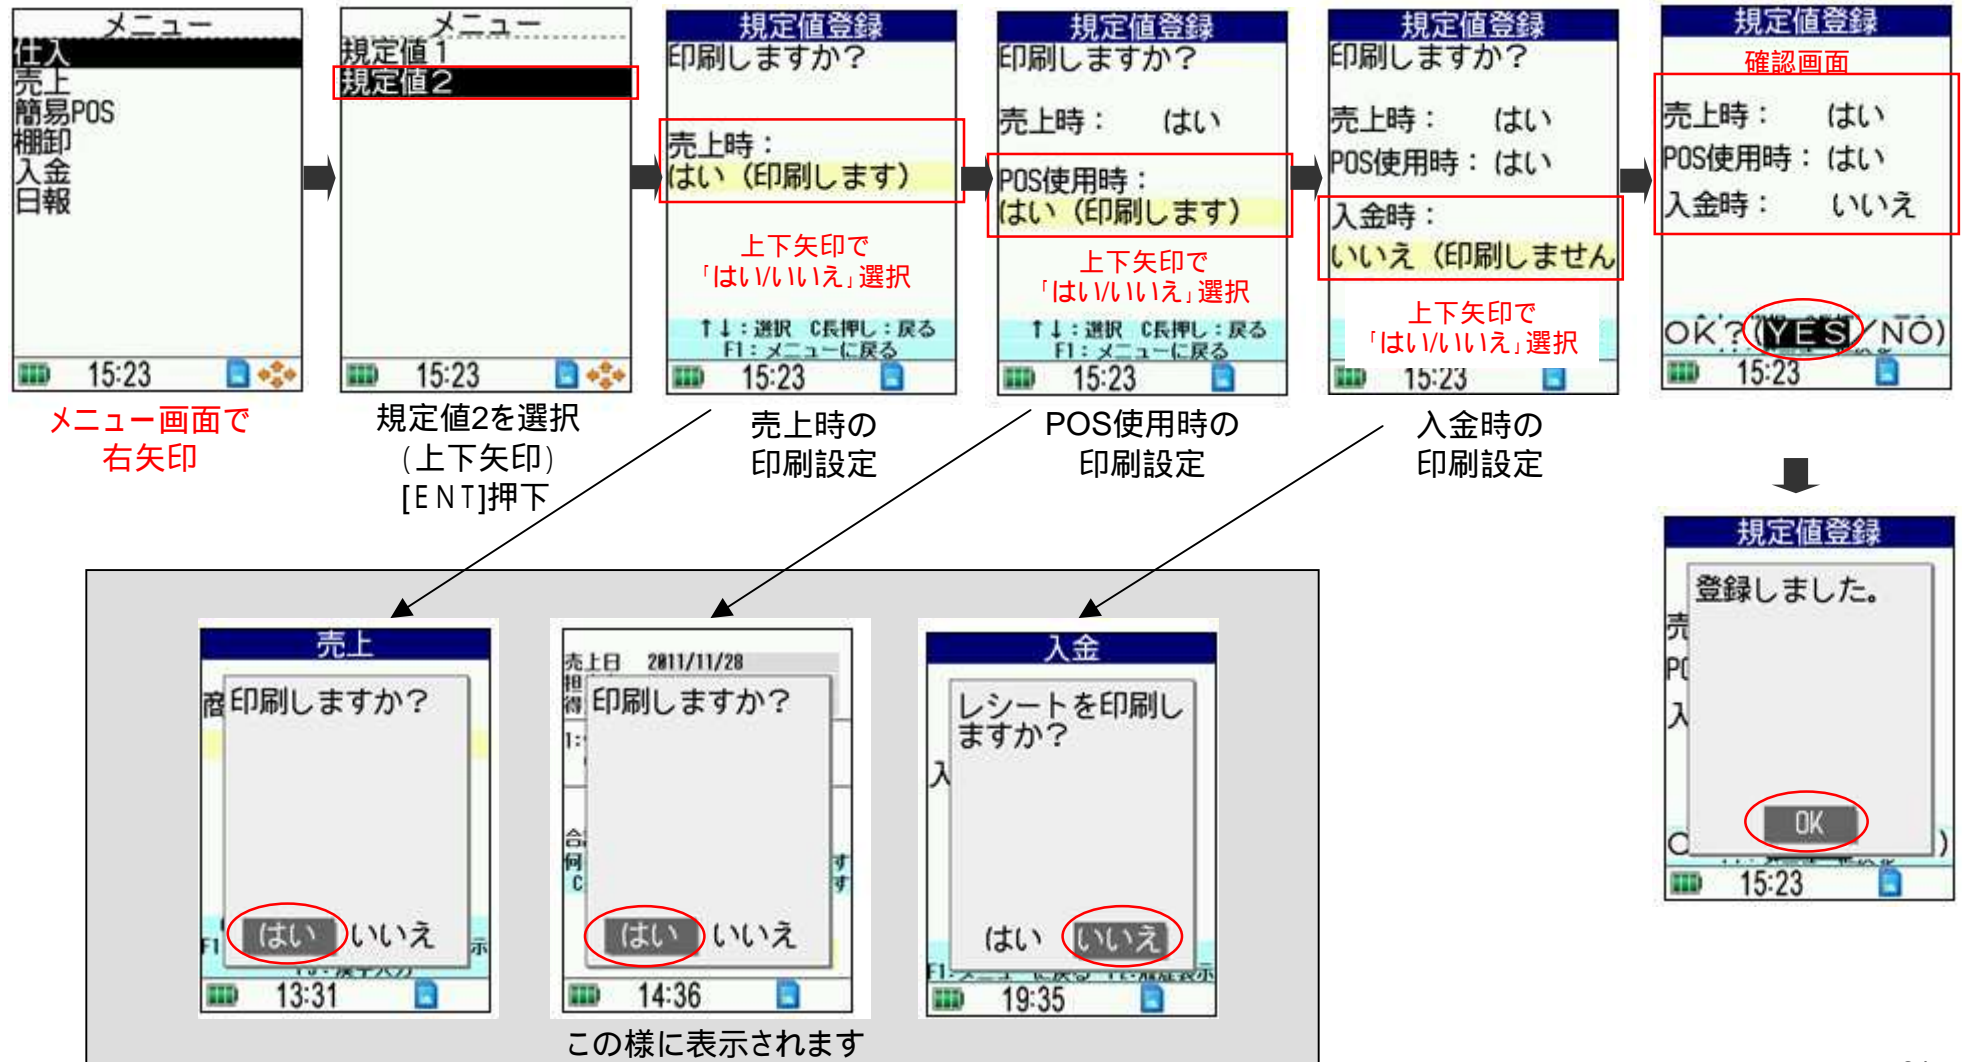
メニュー
仕入
売上
簡易POS
棚卸
入金
日報
15:23

メニュー画面で
右矢印

メニュー
規定値1
規定値2
15:23

規定値2を選択
（上下矢印）
[ENT]押下

規定値登録
印刷しますか？
売上時：
はい（印刷します）
上下矢印で
「はい/いいえ」選択
↑↓：選択 C長押し：戻る
F1：メニューに戻る
15:23

売上時の
印刷設定

規定値登録
印刷しますか？
売上時： はい
POS使用時：
はい（印刷します）
上下矢印で
「はい/いいえ」選択
↑↓：選択 C長押し：戻る
F1：メニューに戻る
15:23

POS使用時の
印刷設定

規定値登録
印刷しますか？
売上時： はい
POS使用時： はい
入金時：
いいえ（印刷しません
上下矢印で
「はい/いいえ」選択
15:23

入金時の
印刷設定

規定値登録
確認画面
売上時： はい
POS使用時： はい
入金時： いいえ
OK？(YES/NO)
15:23

規定値登録
登録しました。
OK
15:23

売上
印刷しますか？
はい いいえ
13:31

売上日 2011/11/28
印刷しますか？
はい いいえ
14:36

入金
レシートを印刷しますか？
はい いいえ
19:35

この様に表示されます